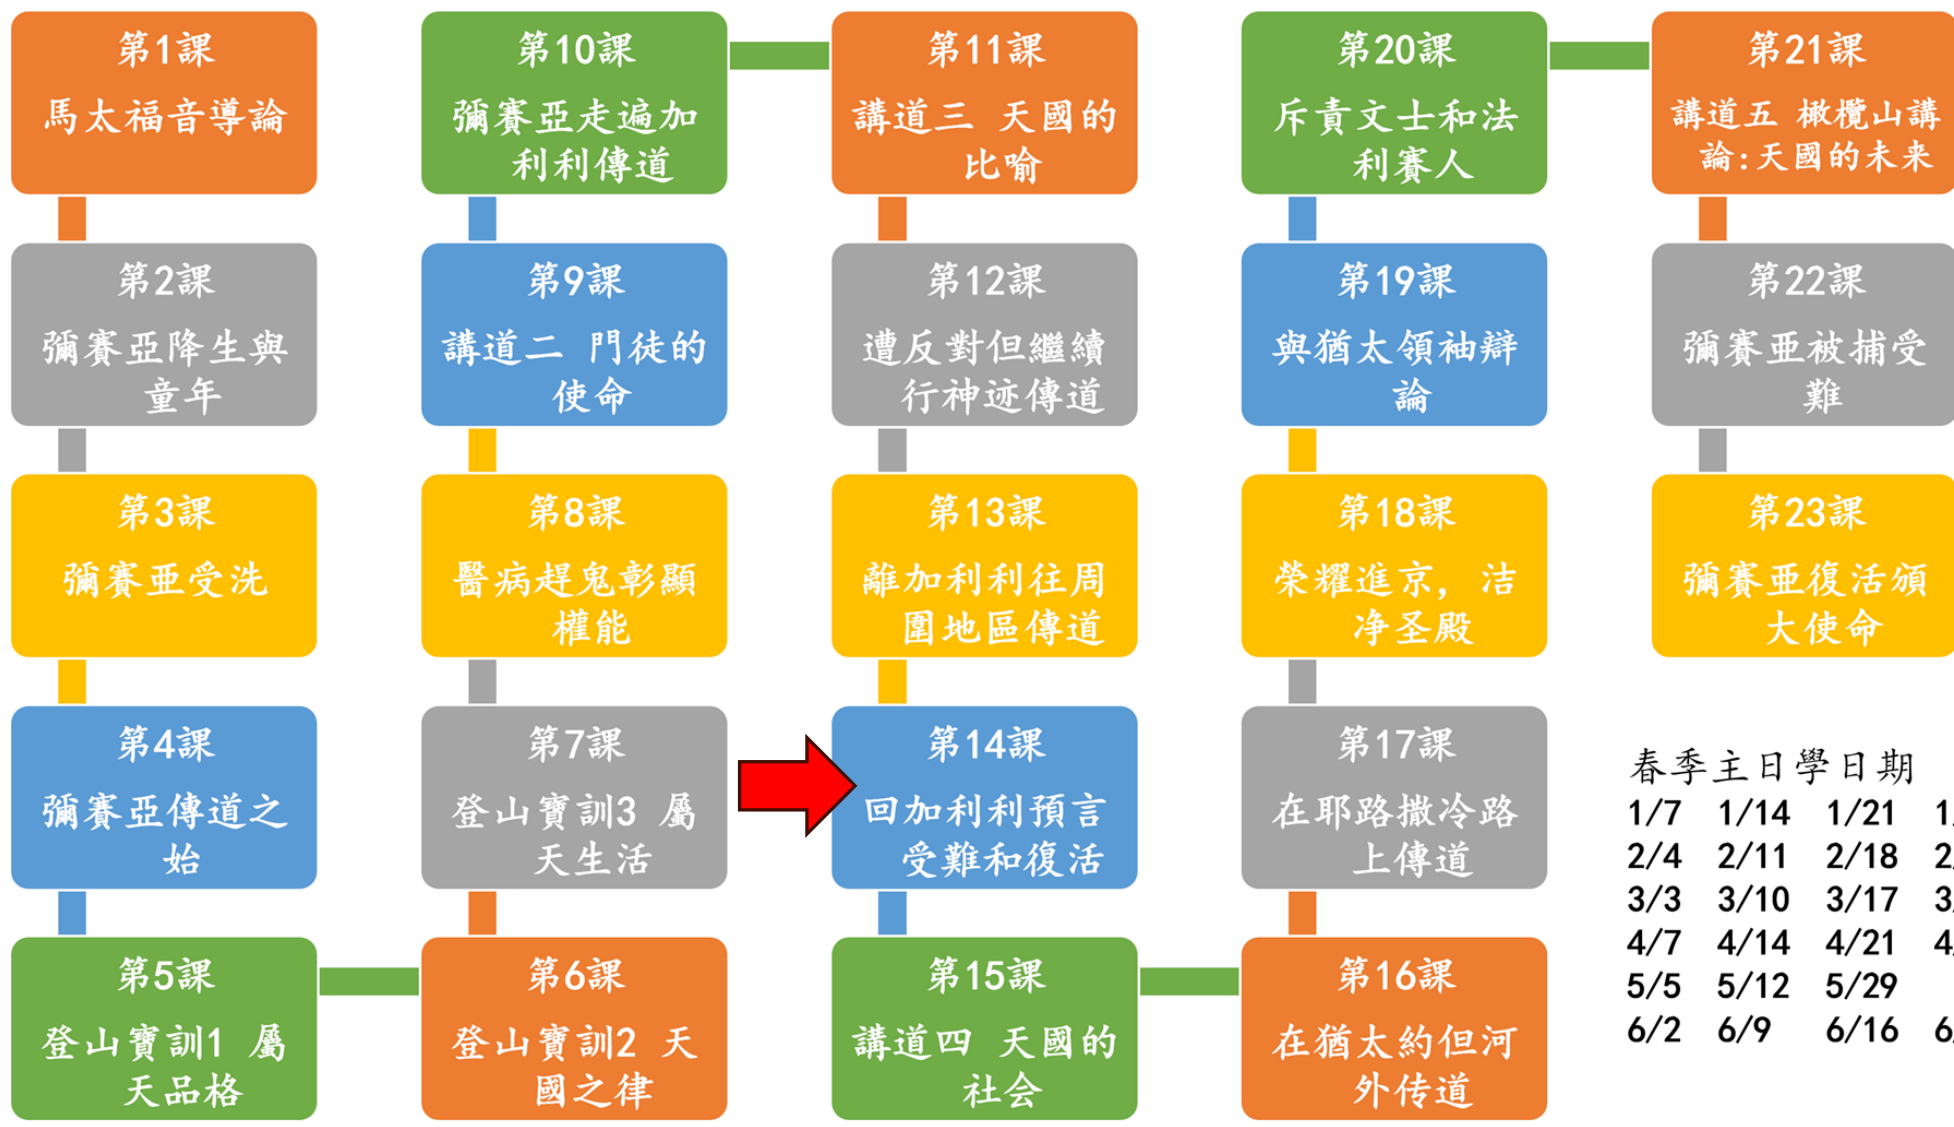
第1課
馬太福音導論

第10課
彌賽亞走遍加利利傳道

第11課
講道三 天國的比喻

第20課
斥責文士和法利賽人

第21課
講道五 橄欖山講論：天國的未来

第2課
彌賽亞降生與童年

第9課
講道二 門徒的使命

第12課
遭反對但繼續行神迹傳道

第19課
與猶太領袖辯論

第22課
彌賽亚被捕受難

第3課
彌賽亚受洗

第8課
醫病趕鬼彰顯權能

第13課
離加利利往周圍地區傳道

第18課
荣耀進京，洁净圣殿

第23課
彌賽亚復活頒大使命

第4課
彌賽亞傳道之始

第7課
登山寶訓3 屬天生活

第14課
回加利利預言受難和復活

第17課
在耶路撒冷路上傳道

春季主日學日期
1/7 1/14 1/21 1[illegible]
2/4 2/11 2/18 2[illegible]
3/3 3/10 3/17 3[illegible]
4/7 4/14 4/21 4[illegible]
5/5 5/12 5/29
6/2 6/9 6/16 6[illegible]

第5課
登山寶訓1 屬天品格

第6課
登山寶訓2 天國之律

第15課
講道四 天國的社会

第16課
在猶太約但河外传道